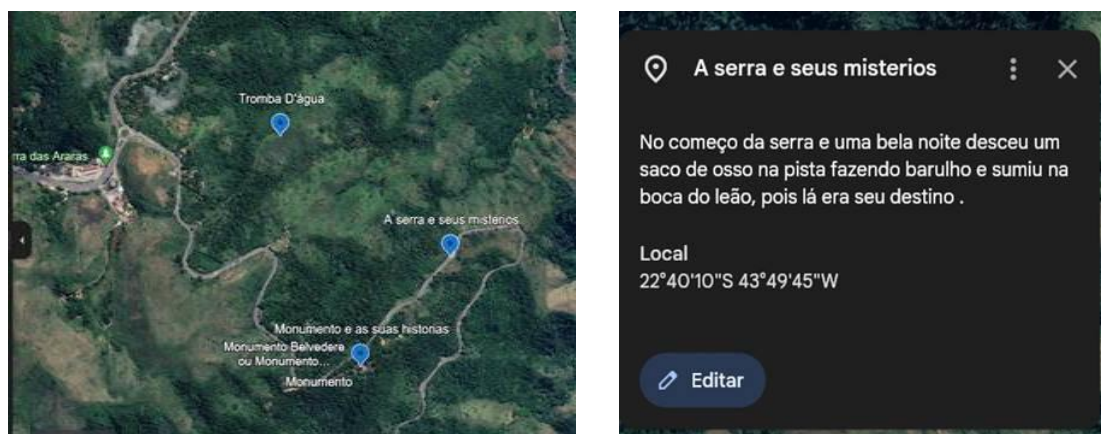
Tromba D'água

rra das Araras

A serra e seus misterios

Monumento e as suas historias

Monumento Belvedere ou Monumento...

Monumento

A serra e seus misterios

No começo da serra e uma bela noite desceu um saco de osso na pista fazendo barulho e sumiu na boca do leão, pois lá era seu destino .

Local
22°40'10"S 43°49'45"W

Editar